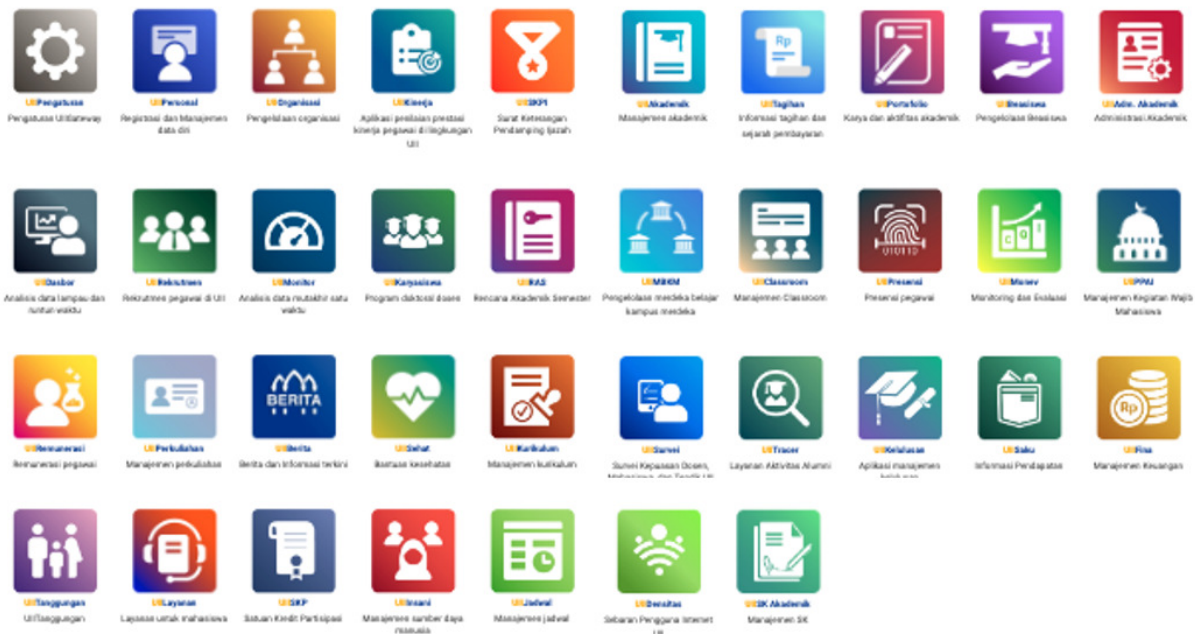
UIIPengaturan
Pengaturan UIIGateway

UIIPersonal
Registrasi dan Manajemen data diri

UIIOrganisasi
Pengelolaan organisasi

UIIKinerja
Aplikasi penilaian prestasi kinerja pegawai di lingkungan UII

UIISKPI
Surat Keterangan Pendamping Ijazah

UIIAkademik
Manajemen akademik

UIITagihan
Informasi tagihan dan sejarah pembayaran

UIIPortofolio
Karya dan aktifitas akademik

UIIBeasiswa
Pengelolaan Beasiswa

UIIAdm. Akademik
Administrasi Akademik

UIIDasbor
Analisis data lampau dan runtun waktu

UIIRekrutmen
Rekrutmen pegawai di UII

UIIMonitor
Analisis data mutakhir satu waktu

UIIKaryasiswa
Program doktorasi dosen

UIIRAS
Rencana Akademik Semester

UIIMBKM
Pengelolaan merdeka belajar kampus merdeka

UIIClassroom
Manajemen Classroom

UIIPresensi
Presensi pegawai

UIIMonev
Monitoring dan Evaluasi

UIIPPAJ
Manajemen Kegiatan Wajib Mahasiswa

UIIRemunerasi
Remunerasi pegawai

UIIPerkuliahan
Manajemen perkuliahan

UIIBerita
Berita dan informasi terkini

UIISehat
Asuransi kesehatan

UIIKurikulum
Manajemen kurikulum

UIISurvei
Survei Kepuasan Dosen, Mahasiswa, dan Tendik UII

UIITracer
Layanan Aktivitas Alumni

UIIKelulusan
Aplikasi manajemen kelulusan

UIISaku
Informasi Pendapatan

UIIFina
Manajemen Keuangan

UIITanggungan
UIITanggungan

UIILayanan
Layanan untuk mahasiswa

UIISKP
Satuan Kredit Partisipasi

UIIInsani
Manajemen sumber daya manusia

UIIJadwal
Manajemen jadwal

UIIDensitas
Sebaran Pengguna Internet UII

UIISK Akademik
Manajemen SK